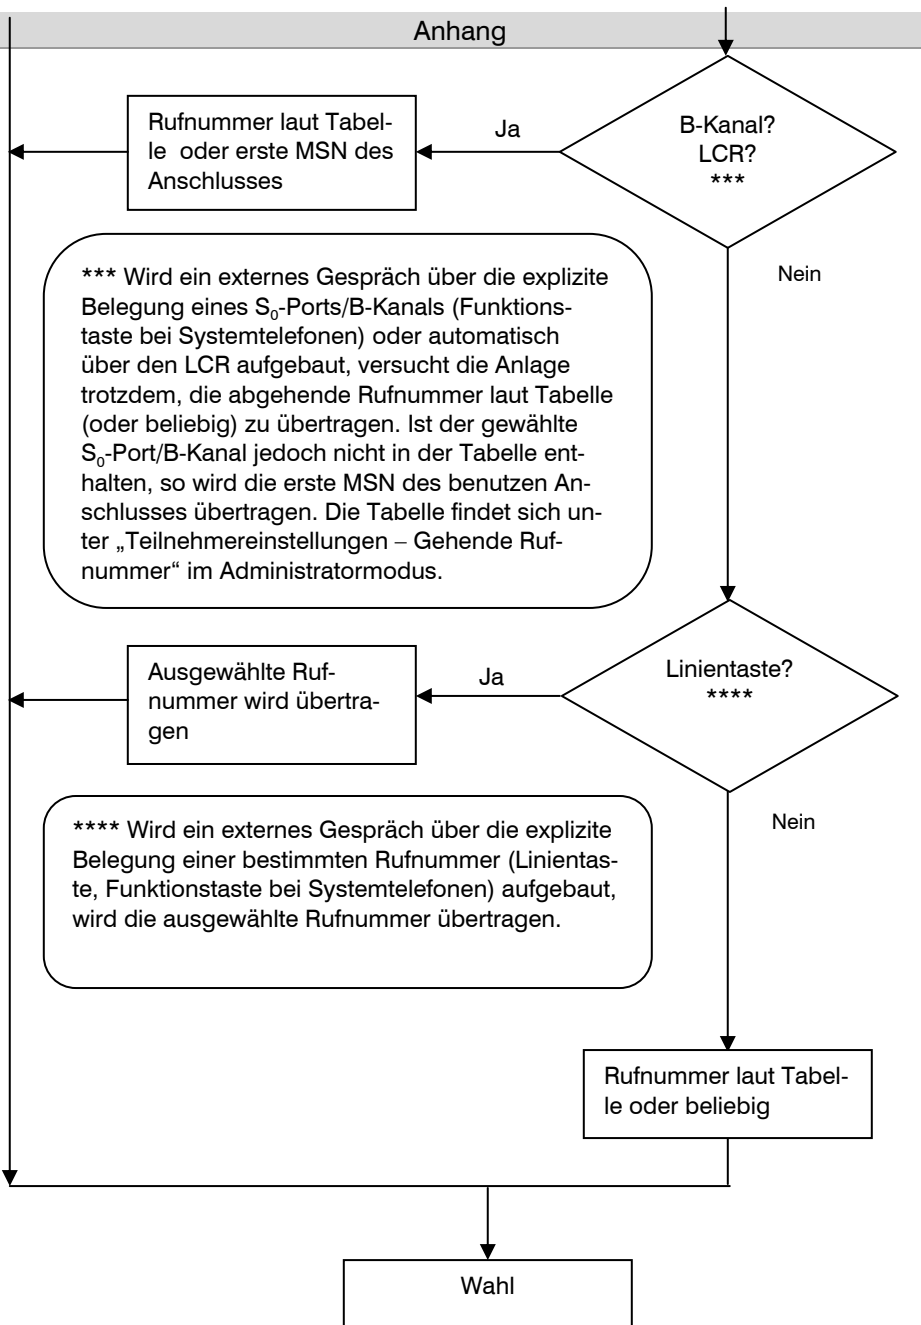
Anhang

B-Kanal?
LCR?
***

Ja

Rufnummer laut Tabelle oder erste MSN des Anschlusses

Nein

*** Wird ein externes Gespräch über die explizite Belegung eines $S_0$-Ports/B-Kanals (Funktionstaste bei Systemtelefonen) oder automatisch über den LCR aufgebaut, versucht die Anlage trotzdem, die abgehende Rufnummer laut Tabelle (oder beliebig) zu übertragen. Ist der gewählte $S_0$-Port/B-Kanal jedoch nicht in der Tabelle enthalten, so wird die erste MSN des benutzen Anschlusses übertragen. Die Tabelle findet sich unter „Teilnehmereinstellungen – Gehende Rufnummer“ im Administratormodus.

Linientaste?
****

Ja

Ausgewählte Rufnummer wird übertragen

Nein

**** Wird ein externes Gespräch über die explizite Belegung einer bestimmten Rufnummer (Linientaste, Funktionstaste bei Systemtelefonen) aufgebaut, wird die ausgewählte Rufnummer übertragen.

Rufnummer laut Tabelle oder beliebig

Wahl